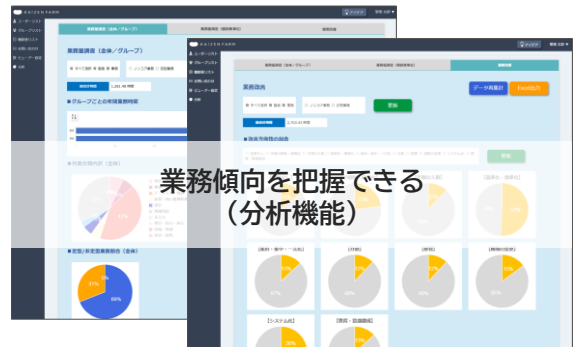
KAIZEN FARM

業務傾向を把握できる
（分析機能）

業務量調査（全体／グループ）

業務量調査（個別業務）

業務改善

業務改善

データ再集計

Excel出力

更新

■ グループごとの総業務時間

■ 業務内訳（全体）

■ 定型／非定型業務割合（全体）

■ 改善可能性の割合

【資料・報告書作成】

【その他】

【システム化】

【業務・協議関連】

33%

66%

67%

33%